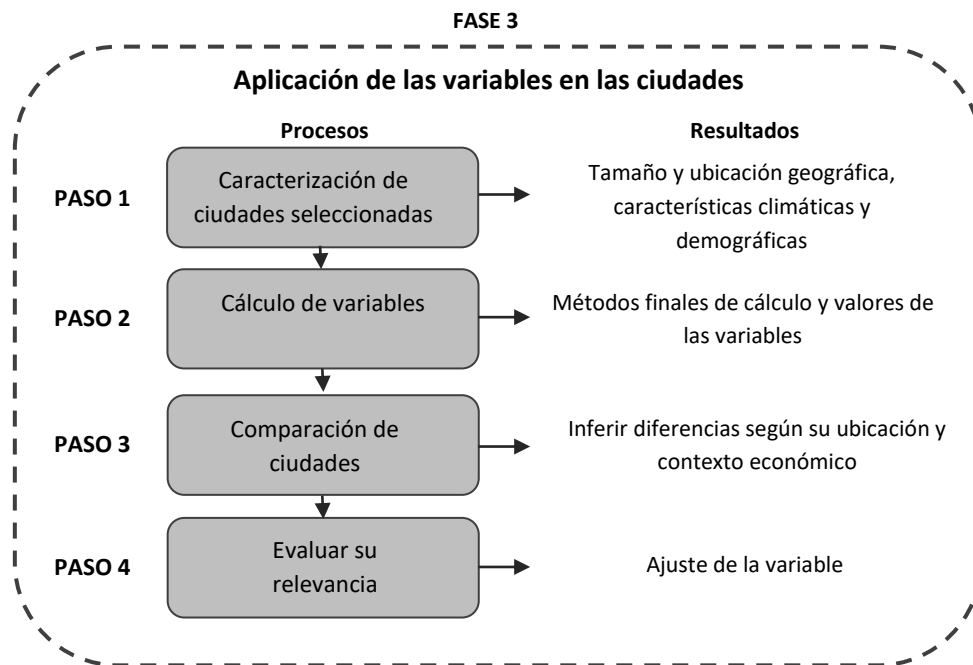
FASE 3

Aplicación de las variables en las ciudades

Procesos

Resultados

PASO 1

Caracterización de ciudades seleccionadas

Tamaño y ubicación geográfica, características climáticas y demográficas

PASO 2

Cálculo de variables

Métodos finales de cálculo y valores de las variables

PASO 3

Comparación de ciudades

Inferir diferencias según su ubicación y contexto económico

PASO 4

Evaluar su relevancia

Ajuste de la variable